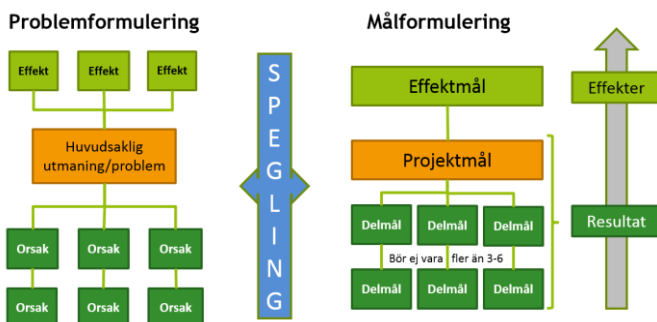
Problemformulering

Effekt

Effekt

Effekt

Huvudsaklig utmaning/problem

Orsak

Orsak

Orsak

Orsak

Orsak

Orsak

S P E G L I N G

Målformulering

Effektmål

Projektmål

Delmål

Delmål

Delmål

Bör ej vara fler än 3-6

Delmål

Delmål

Delmål

Effekter

Resultat